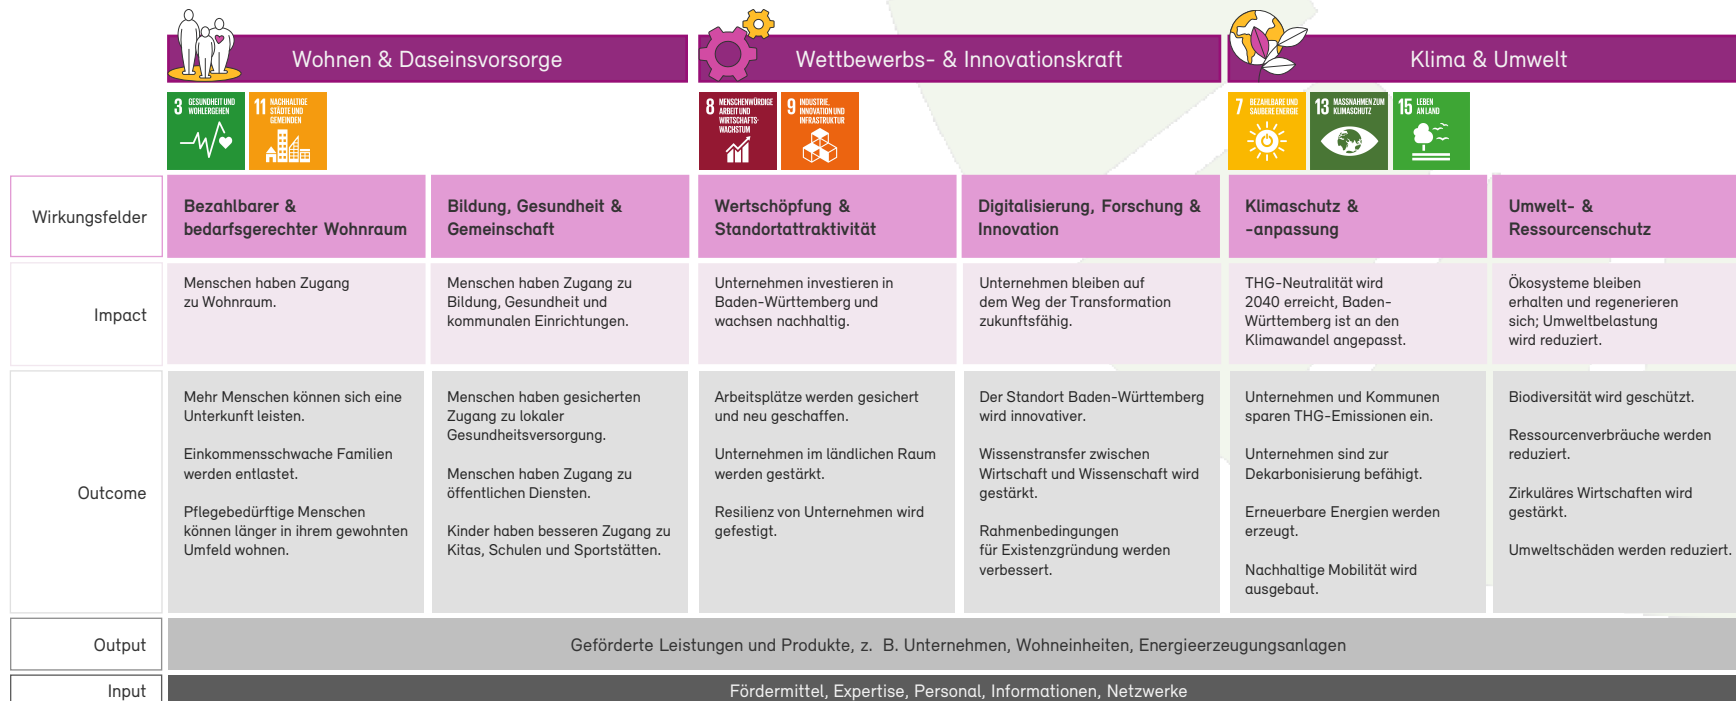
Wohnen & Daseinsvorsorge

Wettbewerbs- & Innovationskraft

Klima & Umwelt

3 GESUNDHEIT UND WOHLERGEHEN

11 NACHHALTIGE STÄDTE UND GEMEINDEN

8 MENSCHENWÜRDIGE ARBEIT UND WIRTSCHAFTSWACHSTUM

9 INDUSTRIE, INNOVATION UND INFRASTRUKTUR

7 BEZAHLBARE UND SAUBERE ENERGIE

13 MASSNAHMEN ZUM KLIMASCHUTZ

15 LEBEN AN LAND

| Wirkungsfelder | Bezahlbarer & bedarfsgerechter Wohnraum | Bildung, Gesundheit & Gemeinschaft | Wertschöpfung & Standortattraktivität | Digitalisierung, Forschung & Innovation | Klimaschutz & -anpassung | Umwelt- & Ressourcenschutz |
|---|---|---|---|---|---|---|
| Impact | Menschen haben Zugang zu Wohnraum. | Menschen haben Zugang zu Bildung, Gesundheit und kommunalen Einrichtungen. | Unternehmen investieren in Baden-Württemberg und wachsen nachhaltig. | Unternehmen bleiben auf dem Weg der Transformation zukunftsfähig. | THG-Neutralität wird 2040 erreicht, Baden-Württemberg ist an den Klimawandel angepasst. | Ökosysteme bleiben erhalten und regenerieren sich; Umweltbelastung wird reduziert. |
| Outcome | Mehr Menschen können sich eine Unterkunft leisten.<br><br>Einkommensschwache Familien werden entlastet.<br><br>Pflegebedürftige Menschen können länger in ihrem gewohnten Umfeld wohnen. | Menschen haben gesicherten Zugang zu lokaler Gesundheitsversorgung.<br><br>Menschen haben Zugang zu öffentlichen Diensten.<br><br>Kinder haben besseren Zugang zu Kitas, Schulen und Sportstätten. | Arbeitsplätze werden gesichert und neu geschaffen.<br><br>Unternehmen im ländlichen Raum werden gestärkt.<br><br>Resilienz von Unternehmen wird gefestigt. | Der Standort Baden-Württemberg wird innovativer.<br><br>Wissenstransfer zwischen Wirtschaft und Wissenschaft wird gestärkt.<br><br>Rahmenbedingungen für Existenzgründung werden verbessert. | Unternehmen und Kommunen sparen THG-Emissionen ein.<br><br>Unternehmen sind zur Dekarbonisierung befähigt.<br><br>Erneuerbare Energien werden erzeugt.<br><br>Nachhaltige Mobilität wird ausgebaut. | Biodiversität wird geschützt.<br><br>Ressourcenverbräuche werden reduziert.<br><br>Zirkuläres Wirtschaften wird gestärkt.<br><br>Umweltschäden werden reduziert. |

Output — Geförderte Leistungen und Produkte, z. B. Unternehmen, Wohneinheiten, Energieerzeugungsanlagen

Input — Fördermittel, Expertise, Personal, Informationen, Netzwerke